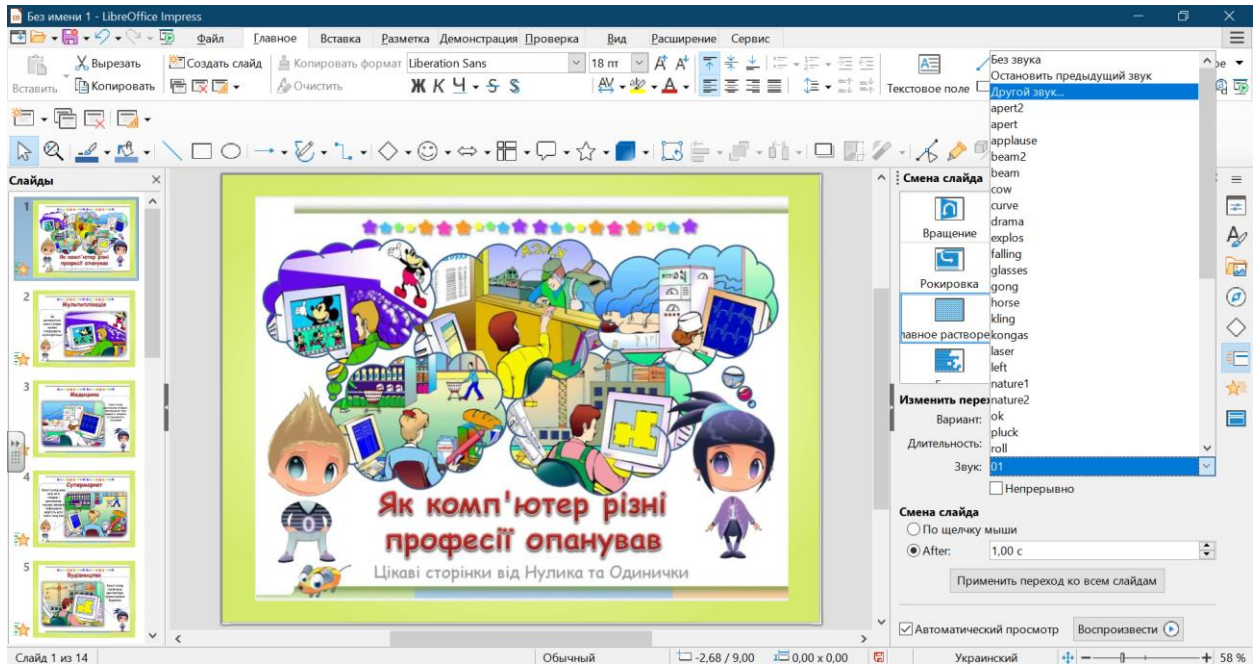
Без имени 1 - LibreOffice Impress

Файл Главное Вставка Разметка Демонстрация Проверка Вид Расширение Сервис

Вырезать Создать слайд Копировать формат Liberation Sans 18 пт
Вставить Копировать Очистить Ж К Ч S S
Текстовое поле

Слайды

Як комп'ютер різні професії опанував
Мультиплікація
Медицина
Супермаркет
Будівництво

Як комп'ютер різні професії опанував
Цікаві сторінки від Нулика та Одинички

Смена слайда
Вращение
Рокировка
лавное растворе
Изменить перех
Вариант:
Длительность:
Звук: 01
Непрерывно

Без звука
Остановить предыдущий звук
Другой звук...
apert2
apert
applause
beam2
beam
cow
curve
drama
explos
falling
glasses
gong
horse
kling
kongas
laser
left
nature1
nature2
ok
pluck
roll

Смена слайда
По щелчку мыши
After: 1,00 с
Применить переход ко всем слайдам
Автоматический просмотр Воспроизвести

Слайд 1 из 14 Обычный -2,68 / 9,00 0,00 x 0,00 Украинский 58 %